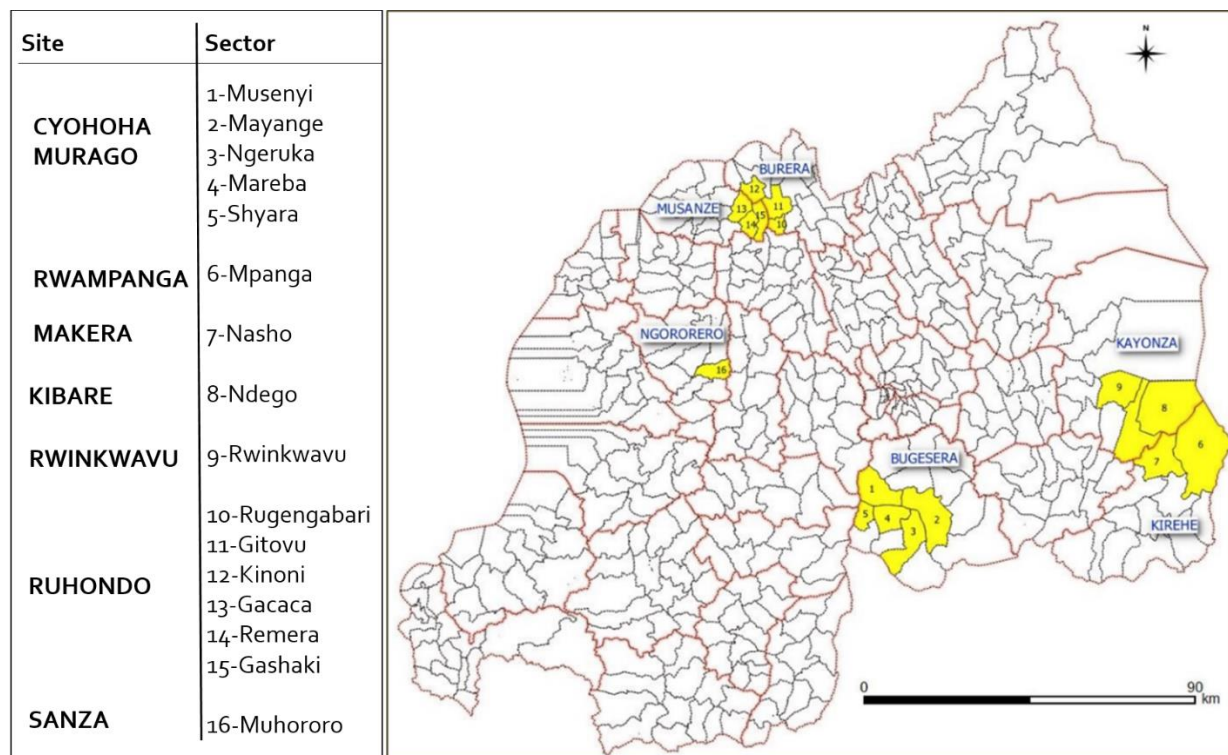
| Site | Sector |
|---|---|
| CYOHOHA MURAGO | 1-Musenyi<br>2-Mayange<br>3-Ngeruka<br>4-Mareba<br>5-Shyara |
| RWAMPANGA | 6-Mpanga |
| MAKERA | 7-Nasho |
| KIBARE | 8-Ndego |
| RWINKWAVU | 9-Rwinkwavu |
| RUHONDO | 10-Rugengabari<br>11-Gitovu<br>12-Kinoni<br>13-Gacaca<br>14-Remera<br>15-Gashaki |
| SANZA | 16-Muhororo |

N

BURERA
MUSANZE
12
13
11
15
14
10
NGORORERO
16
KAYONZA
9
8
6
7
BUGESERA
1
5
4
3
2
KIREHE

0
90 km